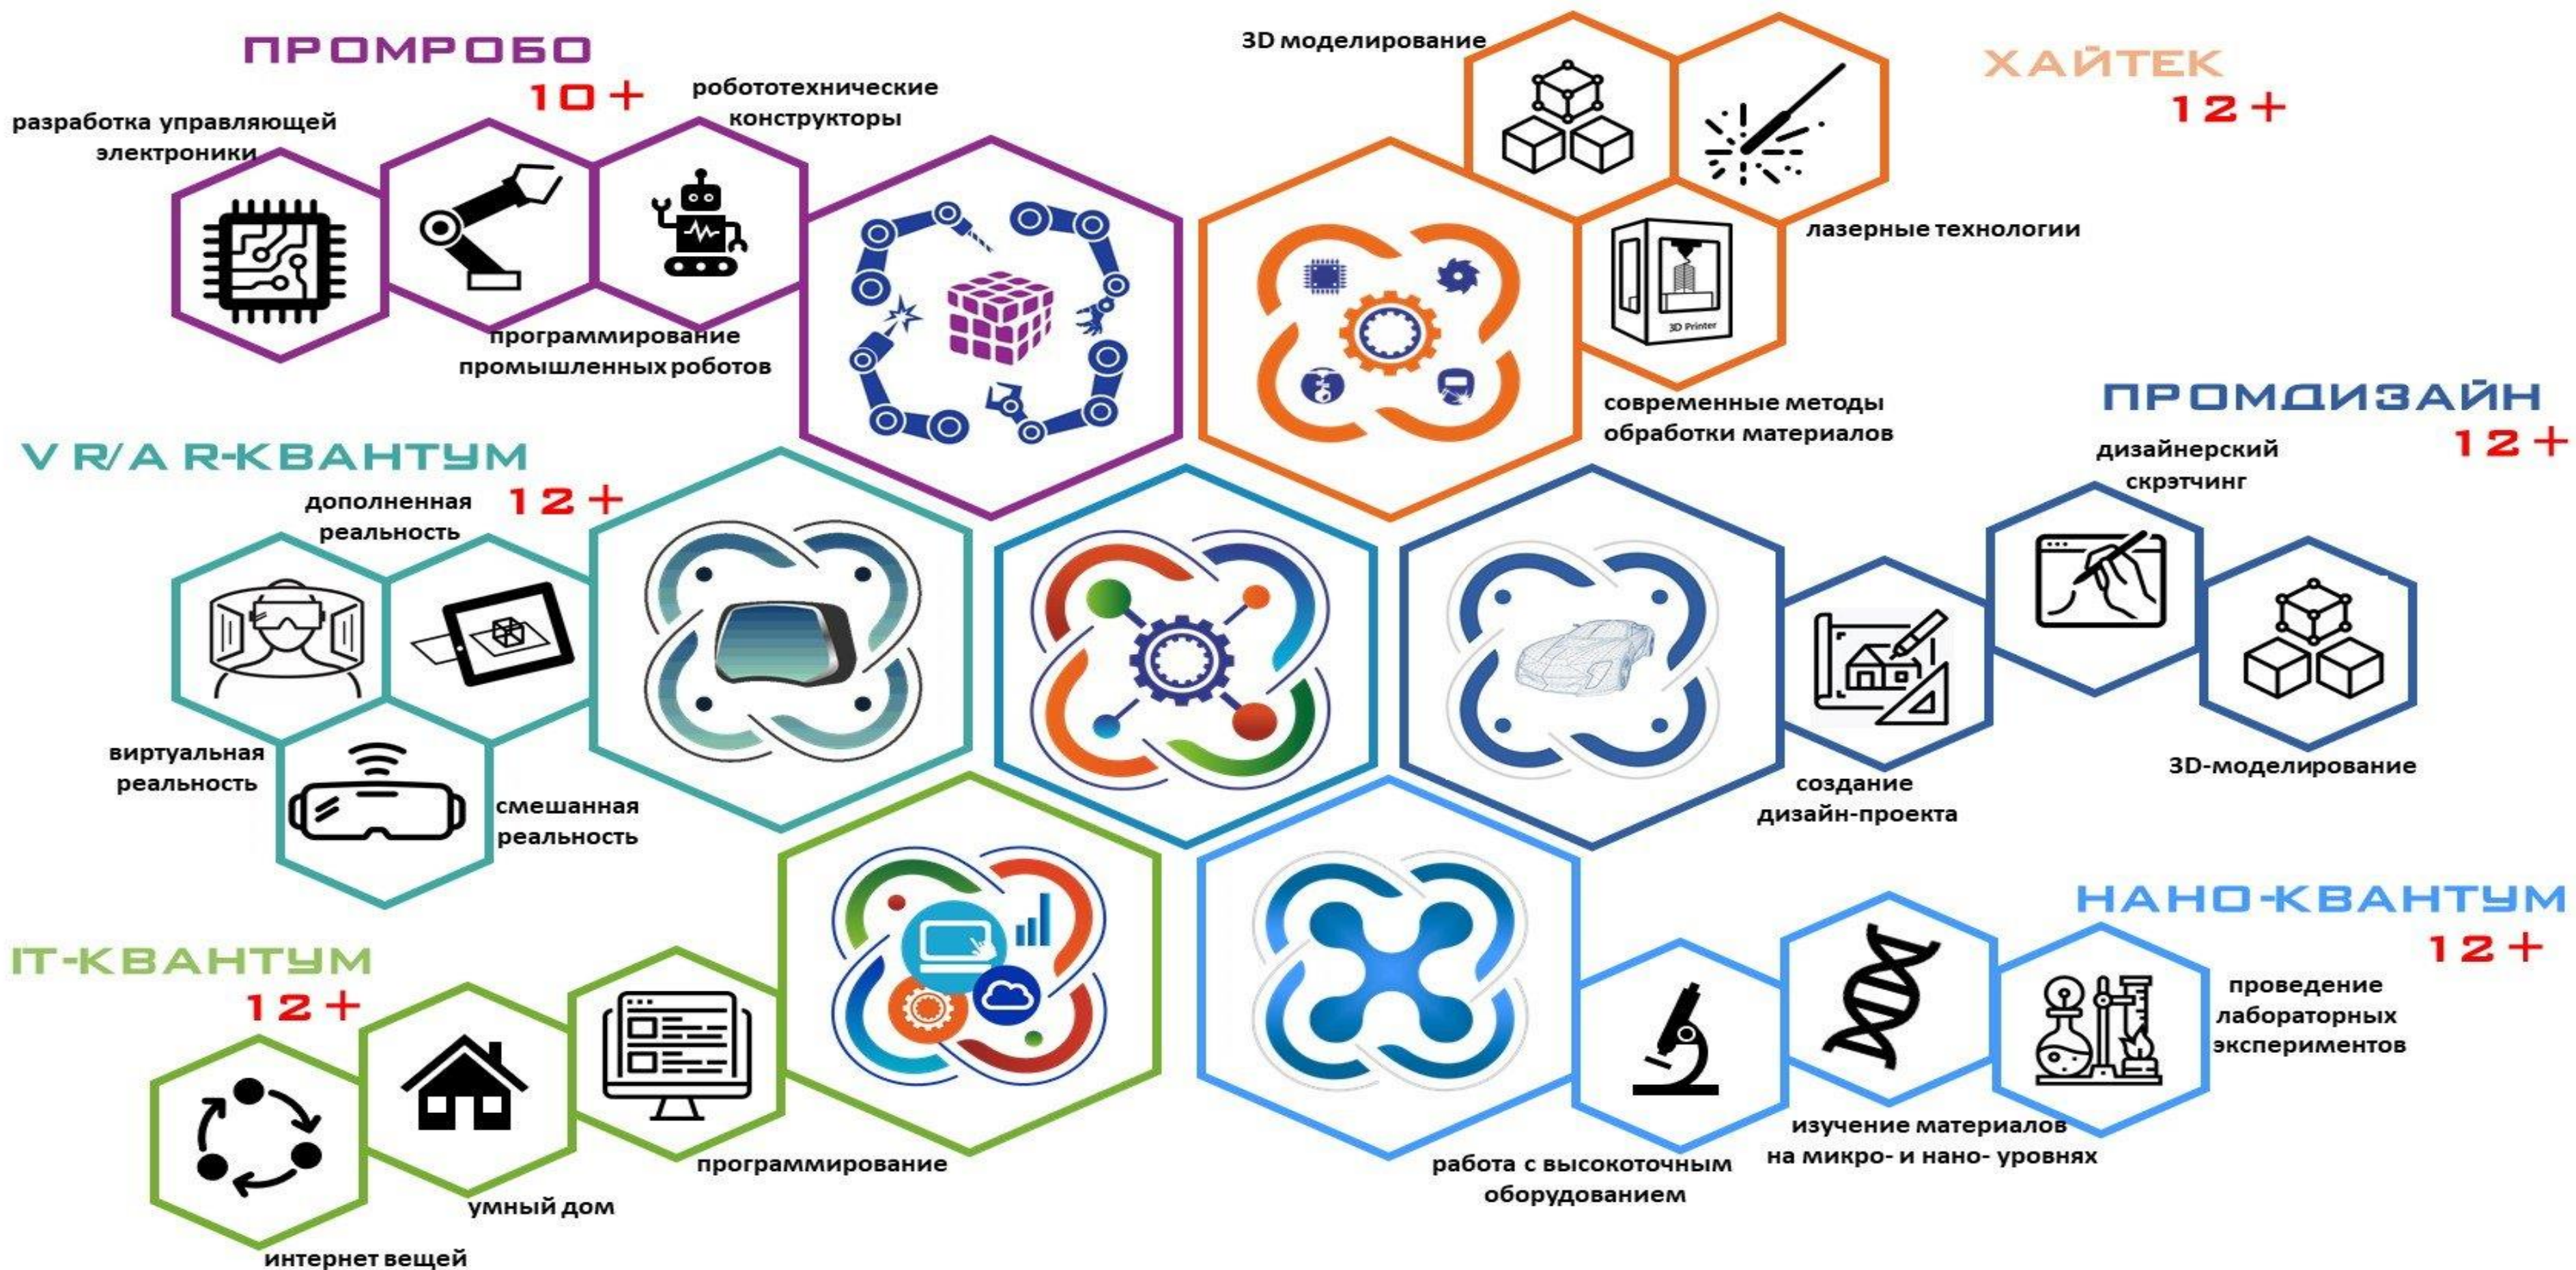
ПРОМРОБО
10+

разработка управляющей электроники

робототехнические конструкторы

программирование промышленных роботов

3D моделирование

ХАЙТЕК
12+

лазерные технологии

3D Printer

современные методы обработки материалов

ПРОМДИЗАЙН
12+

дизайнерский скрэтчинг

V R/A R-КВАНТУМ
12+

дополненная реальность

виртуальная реальность

смешанная реальность

создание дизайн-проекта

3D-моделирование

НАНО-КВАНТУМ
12+

IT-КВАНТУМ
12+

проведение лабораторных экспериментов

программирование

умный дом

интернет вещей

работа с высокоточным оборудованием

изучение материалов на микро- и нано- уровнях